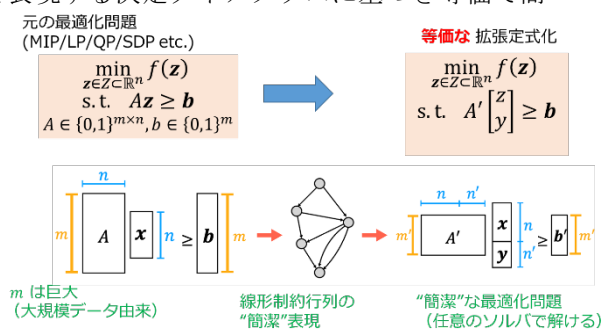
元の最適化問題
(MIP/LP/QP/SDP etc.)

$\min_{z \in Z \subset \mathbb{R}^n} f(z)$
s.t. $Az \geq b$
$A \in \{0,1\}^{m \times n}, b \in \{0,1\}^m$

等価な 拡張定式化

$\min_{z \in Z \subset \mathbb{R}^n} f(z)$
s.t. $A' \begin{bmatrix} z \\ y \end{bmatrix} \geq b$

$n$
$m$ $A$ $x$ $n$ ≥ $b$ $m$

$n$ $n'$
$m'$ $A'$ $x$ $y$ $n$ $n'$ ≥ $b'$ $m'$

$m$ は巨大
(大規模データ由来)

線形制約行列の
"簡潔"表現

"簡潔"な最適化問題
(任意のソルバで解ける)